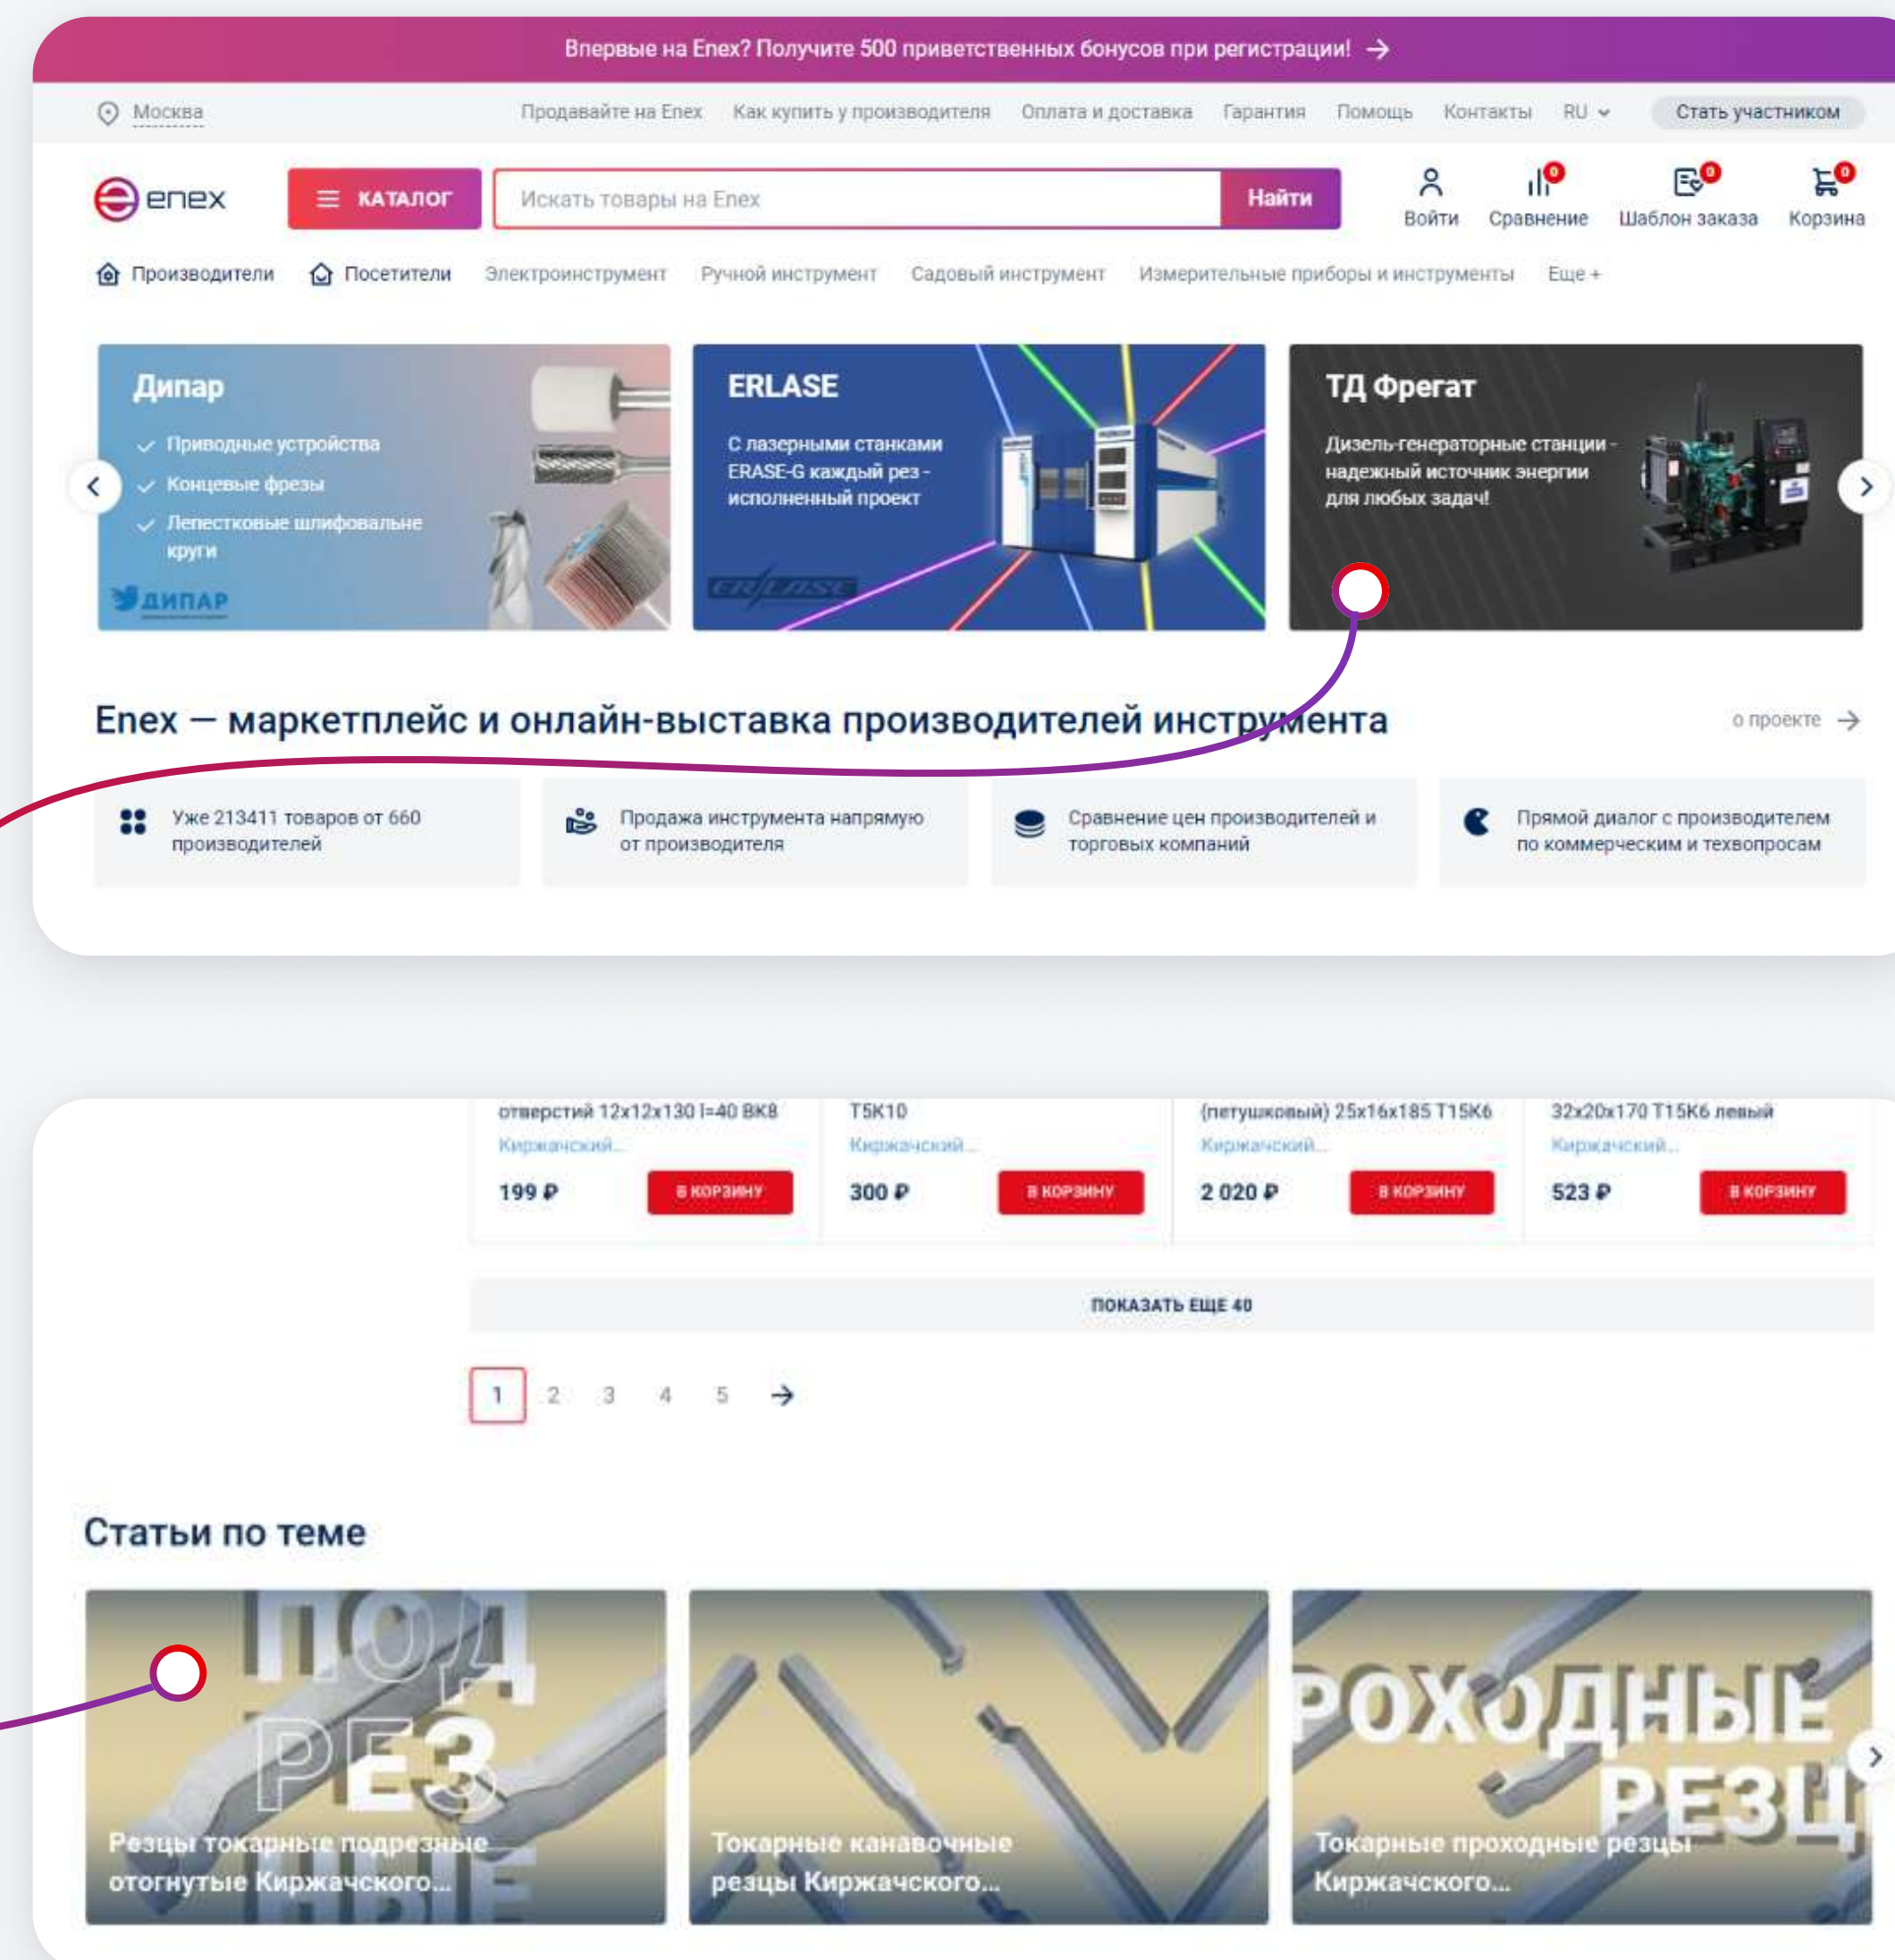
Впервые на Enex? Получите 500 приветственных бонусов при регистрации!

Москва

Продавайте на Enex Как купить у производителя Оплата и доставка Гарантия Помощь Контакты RU Стать участником

enex

КАТАЛОГ

Искать товары на Enex

Найти

Войти Сравнение Шаблон заказа Корзина

Производители Посетители Электроинструмент Ручной инструмент Садовый инструмент Измерительные приборы и инструменты Еще +

Дипар
Приводные устройства
Концевые фрезы
Лепестковые шлифовальные круги
ДИПАР

ERLASE
С лазерными станками ERASE-G каждый рез - исполненный проект

ТД Фрегат
Дизель-генераторные станции - надежный источник энергии для любых задач!

Enex — маркетплейс и онлайн-выставка производителей инструмента

о проекте

Уже 213411 товаров от 660 производителей

Продажа инструмента напрямую от производителя

Сравнение цен производителей и торговых компаний

Прямой диалог с производителем по коммерческим и техвопросам

отверстий 12x12x130 l=40 ВК8
Киржачский...
199 ₽ В КОРЗИНУ

Т5К10
Киржачский...
300 ₽ В КОРЗИНУ

(петушковый) 25x16x185 Т15К6
Киржачский...
2 020 ₽ В КОРЗИНУ

32x20x170 Т15К6 левый
Киржачский...
523 ₽ В КОРЗИНУ

ПОКАЗАТЬ ЕЩЕ 40

1 2 3 4 5

Статьи по теме

ПОД РЕЗ НЫЕ
Резцы токарные подрезные отогнутые Киржачского...

Токарные канавочные резцы Киржачского...

РОХОДНЫЕ РЕЗЦ
Токарные проходные резцы Киржачского...